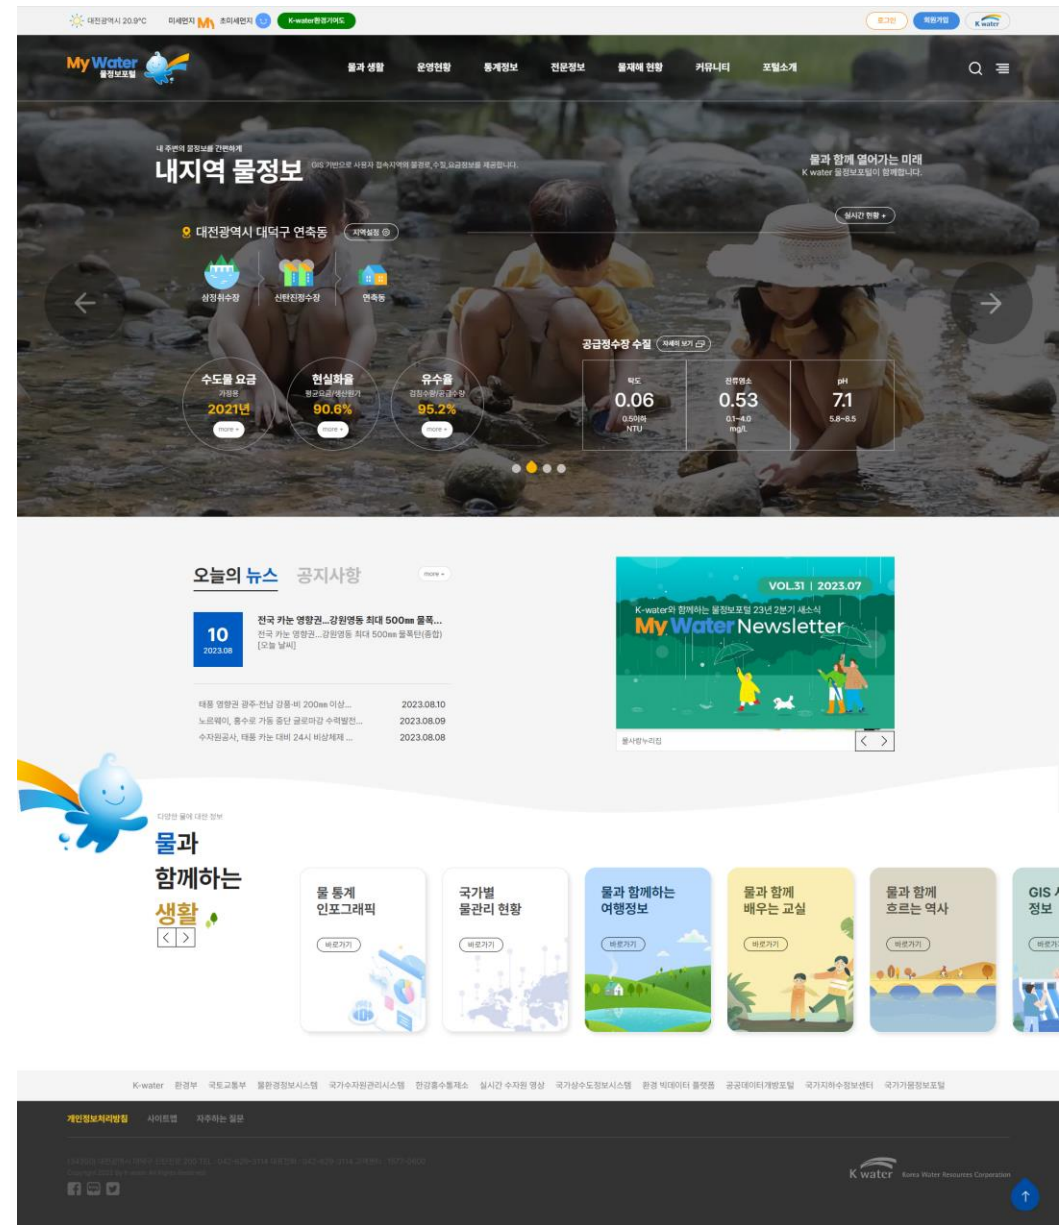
대전광역시 20.9°C 미세먼지 M 초미세먼지 K-water환경기여도

로그인 회원가입 K water

My Water 물정보포털

물과 생활 운영현황 통계정보 전문정보 물재해 현황 커뮤니티 포털소개

내 주변의 물정보를 간편하게
내지역 물정보 GIS 기반으로 사용자 접속지역의 물정보,수질,요금정보를 제공합니다.

물과 함께 열어가는 미래
K water 물정보포털이 함께합니다.

실시간 현황 +

대전광역시 대덕구 연축동 지역설정

삼정취수장 신탄진정수장 연축동

공급정수장 수질 자세히 보기

| 탁도 | 잔류염소 | pH |
|---|---|---|
| 0.06 | 0.53 | 7.1 |
| 0.5이하 NTU | 0.1~4.0 mg/L | 5.8~8.5 |

수도물 요금 가정용 2021년 more +
현실화율 평균요금/생산원가 90.6% more +
유수율 검침수량/공급수량 95.2% more +

오늘의 뉴스 공지사항 more +

10 2023.08
전국 카눈 영향권...강원영동 최대 500㎜ 물폭...
전국 카눈 영향권...강원영동 최대 500㎜ 물폭탄(종합) [오늘 날씨]

태풍 영향권 광주·전남 강풍·비 200㎜ 이상... 2023.08.10
노르웨이, 홍수로 가동 중단 글로마강 수력발전... 2023.08.09
수자원공사, 태풍 카눈 대비 24시 비상체제 ... 2023.08.08

VOL.31 | 2023.07
K-water와 함께하는 물정보포털 23년 2분기 새소식
My Water Newsletter
물사랑누리집

다양한 물에 대한 정보
물과 함께하는 생활

물 통계 인포그래픽 바로가기
국가별 물관리 현황 바로가기
물과 함께하는 여행정보 바로가기
물과 함께 배우는 교실 바로가기
물과 함께 흐르는 역사 바로가기
GIS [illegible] 정보 바로가기

K-water 환경부 국토교통부 물환경정보시스템 국가수자원관리시스템 한강홍수통제소 실시간 수자원 영상 국가상수도정보시스템 환경 빅데이터 플랫폼 공공데이터개방포털 국가지하수정보센터 국가가뭄정보포털

개인정보처리방침 사이트맵 자주하는 질문

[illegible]

K water Korea Water Resources Corporation